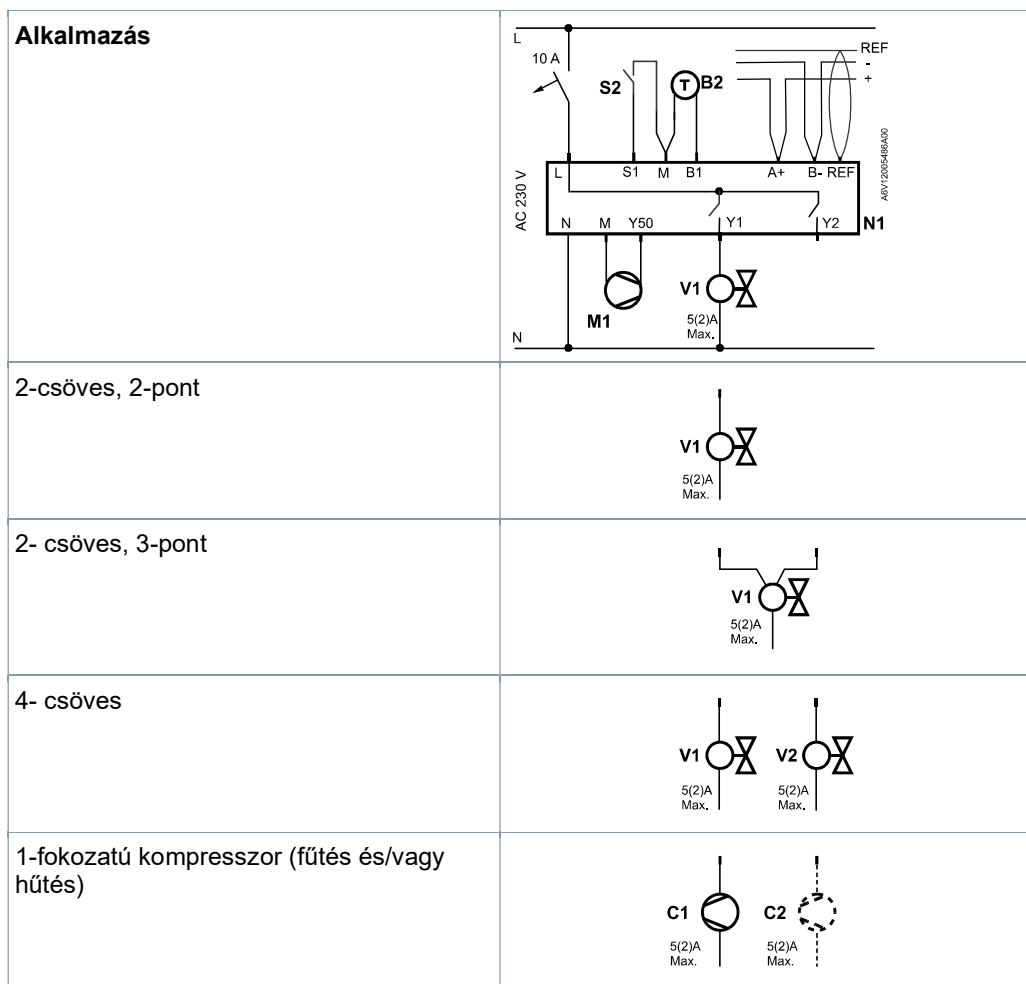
| **Alkalmazás** | L 10 A S2 T B2 REF - + A6V12005486A00 L S1 M B1 A+ B- REF AC 230 V N M Y50 Y1 Y2 N1 V1 M1 5(2)A Max. N |
|---|---|
| 2-csöves, 2-pont | V1 5(2)A Max. |
| 2- csöves, 3-pont | V1 5(2)A Max. |
| 4- csöves | V1 5(2)A Max. V2 5(2)A Max. |
| 1-fokozatú kompresszor (fűtés és/vagy hűtés) | C1 5(2)A Max. C2 5(2)A Max. |